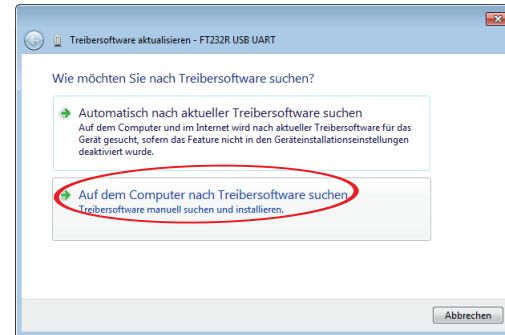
Treibersoftware aktualisieren - FT232R USB UART

Wie möchten Sie nach Treibersoftware suchen?

Automatisch nach aktueller Treibersoftware suchen
Auf dem Computer und im Internet wird nach aktueller Treibersoftware für das Gerät gesucht, sofern das Feature nicht in den Geräteinstallationseinstellungen deaktiviert wurde.

Auf dem Computer nach Treibersoftware suchen
Treibersoftware manuell suchen und installieren.

Abbrechen